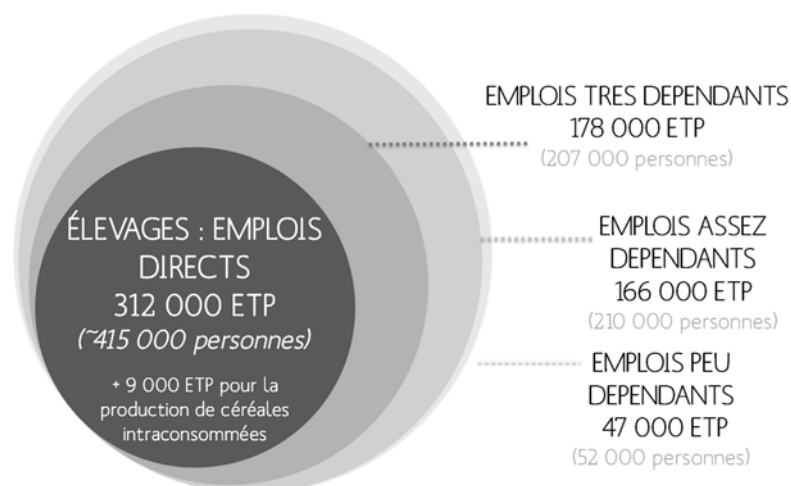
ÉLEVAGES : EMPLOIS DIRECTS
312 000 ETP
(~415 000 personnes)

+ 9 000 ETP pour la production de céréales intraconsommées

EMPLOIS TRES DEPENDANTS
178 000 ETP
(207 000 personnes)

EMPLOIS ASSEZ DEPENDANTS
166 000 ETP
(210 000 personnes)

EMPLOIS PEU DEPENDANTS
47 000 ETP
(52 000 personnes)